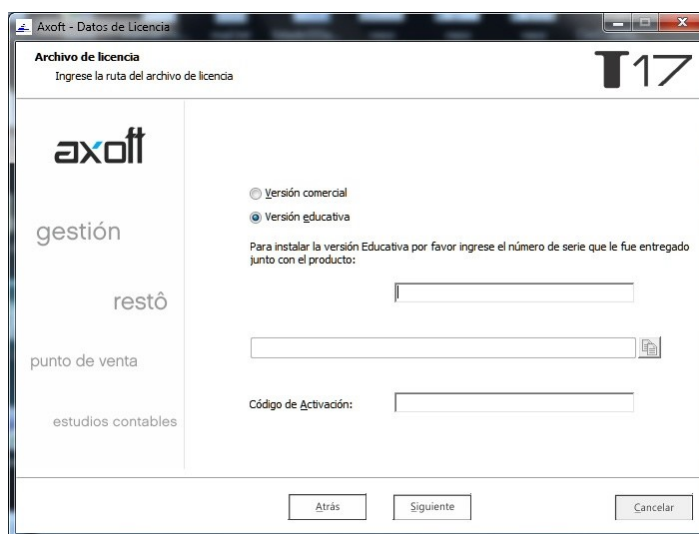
Axoft - Datos de Licencia

Archivo de licencia
Ingrese la ruta del archivo de licencia

T17

axoft

gestión

restô

punto de venta

estudios contables

Versión comercial

Versión educativa

Para instalar la versión Educativa por favor ingrese el número de serie que le fue entregado junto con el producto:

Código de Activación:

Atrás

Siguiente

Cancelar